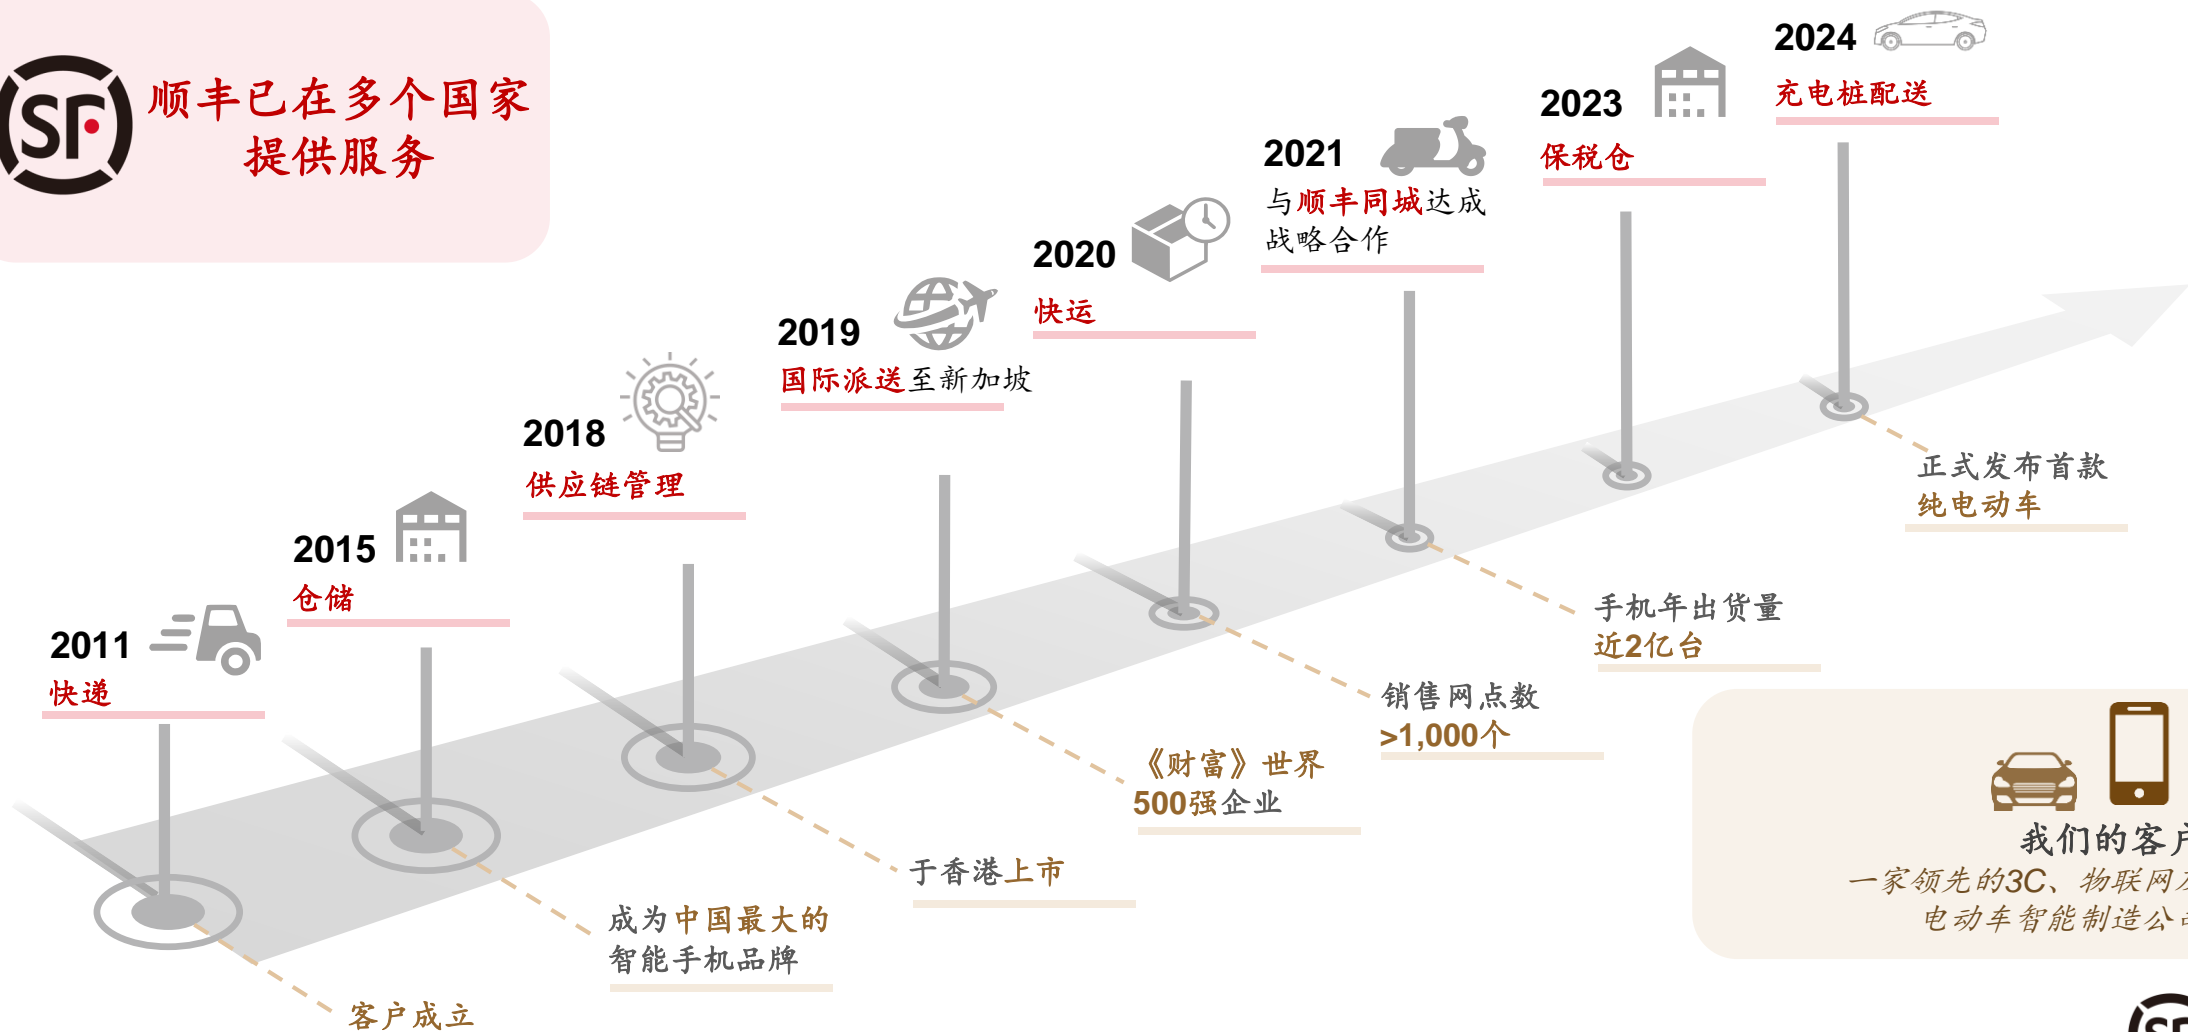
SF 顺丰已在多个国家提供服务

2024
充电桩配送

2023
保税仓

2021
与顺丰同城达成战略合作

2020
快运

2019
国际派送至新加坡

2018
供应链管理

2015
仓储

2011
快递

客户成立

成为中国最大的智能手机品牌

于香港上市

《财富》世界500强企业

销售网点数>1,000个

手机年出货量近2亿台

正式发布首款纯电动车

我们的客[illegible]
一家领先的3C、物联网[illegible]电动车智能制造公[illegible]

SF